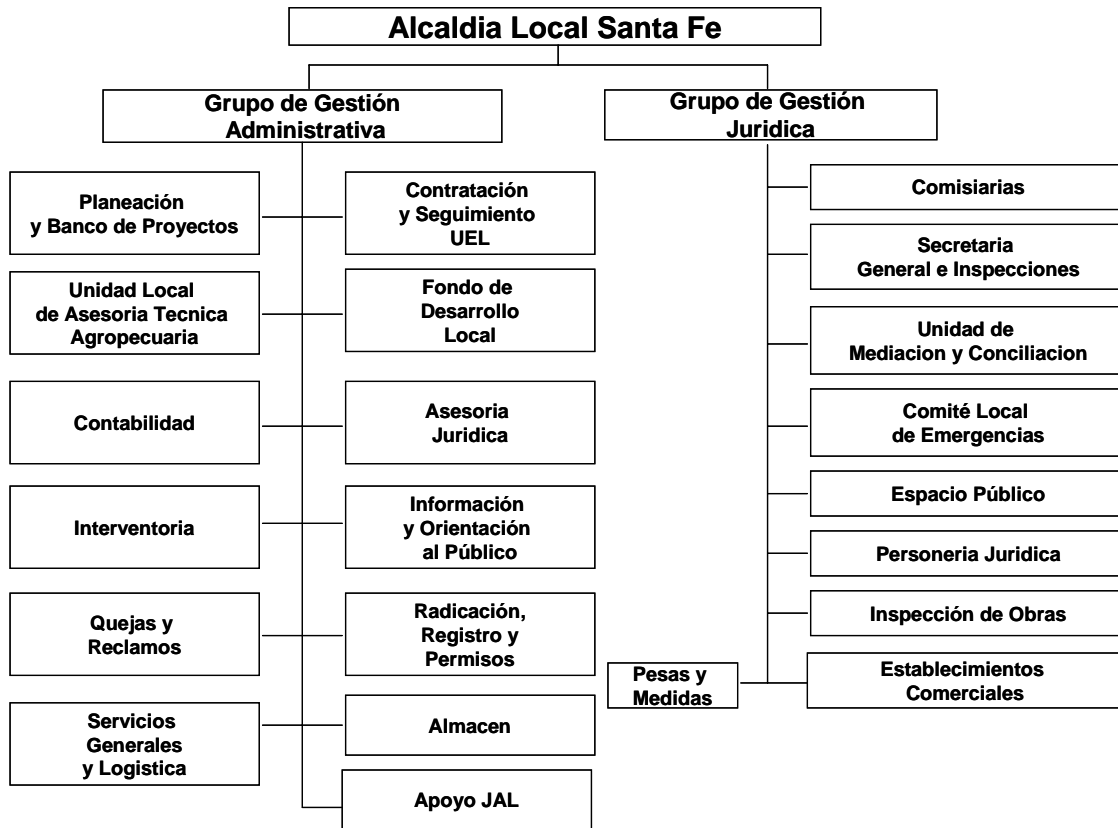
Alcaldia Local Santa Fe

Grupo de Gestión Administrativa

Grupo de Gestión Juridica

Planeación y Banco de Proyectos

Contratación y Seguimiento UEL

Unidad Local de Asesoria Tecnica Agropecuaria

Fondo de Desarrollo Local

Contabilidad

Asesoria Juridica

Interventoria

Información y Orientación al Público

Quejas y Reclamos

Radicación, Registro y Permisos

Servicios Generales y Logistica

Almacen

Apoyo JAL

Comisiarias

Secretaria General e Inspecciones

Unidad de Mediacion y Conciliacion

Comité Local de Emergencias

Espacio Público

Personeria Juridica

Inspección de Obras

Pesas y Medidas

Establecimientos Comerciales